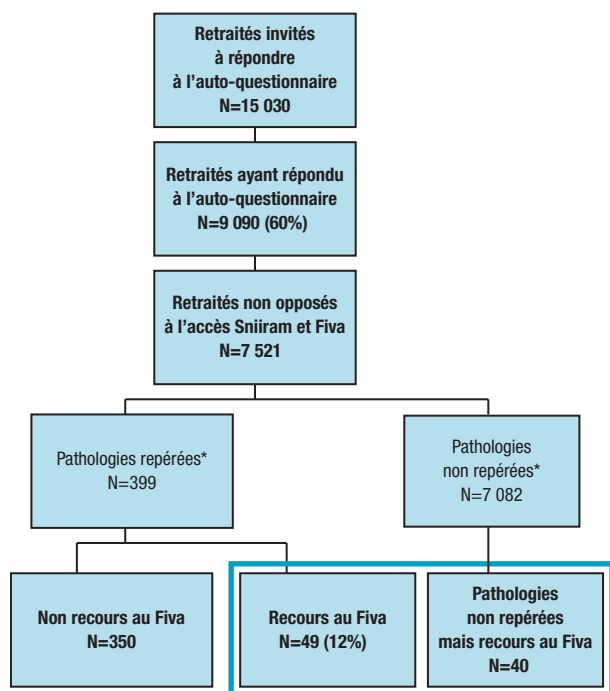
Retraités invités à répondre à l'auto-questionnaire
N=15 030

Retraités ayant répondu à l'auto-questionnaire
N=9 090 (60%)

Retraités non opposés à l'accès Sniiram et Fiva
N=7 521

Pathologies repérées*
N=399

Pathologies non repérées*
N=7 082

Non recours au Fiva
N=350

Recours au Fiva
N=49 (12%)

Pathologies non repérées mais recours au Fiva
N=40